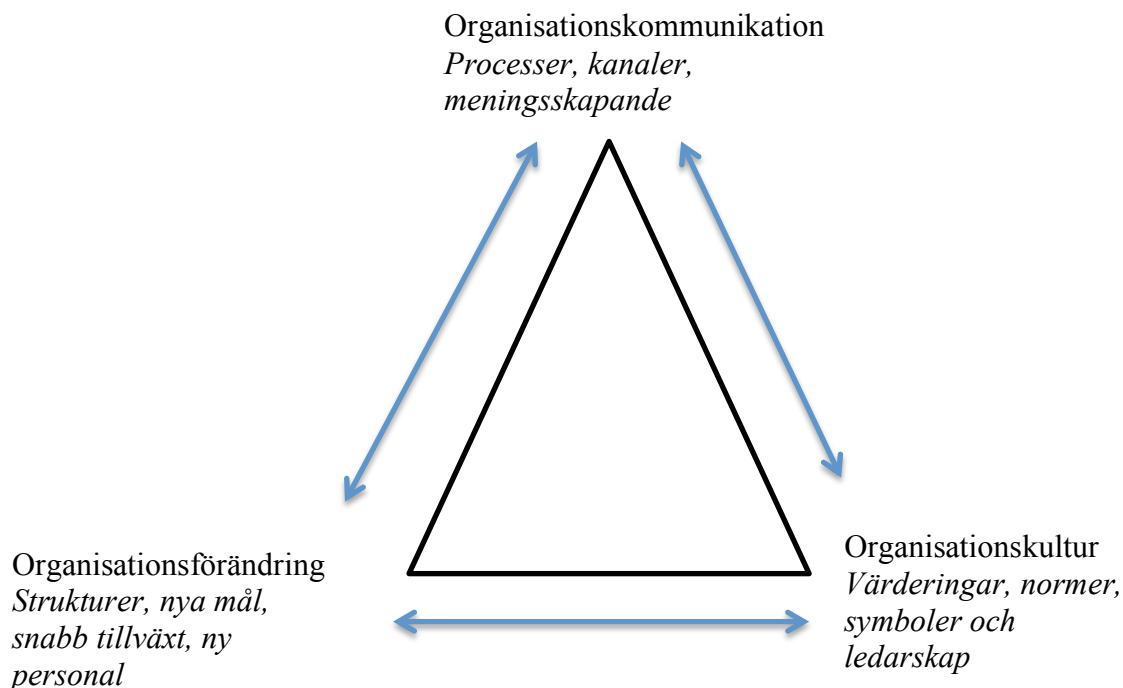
Organisationskommunikation
*Processer, kanaler, meningsskapande*

Organisationsförändring
*Strukturer, nya mål, snabb tillväxt, ny personal*

Organisationskultur
*Värderingar, normer, symboler och ledarskap*